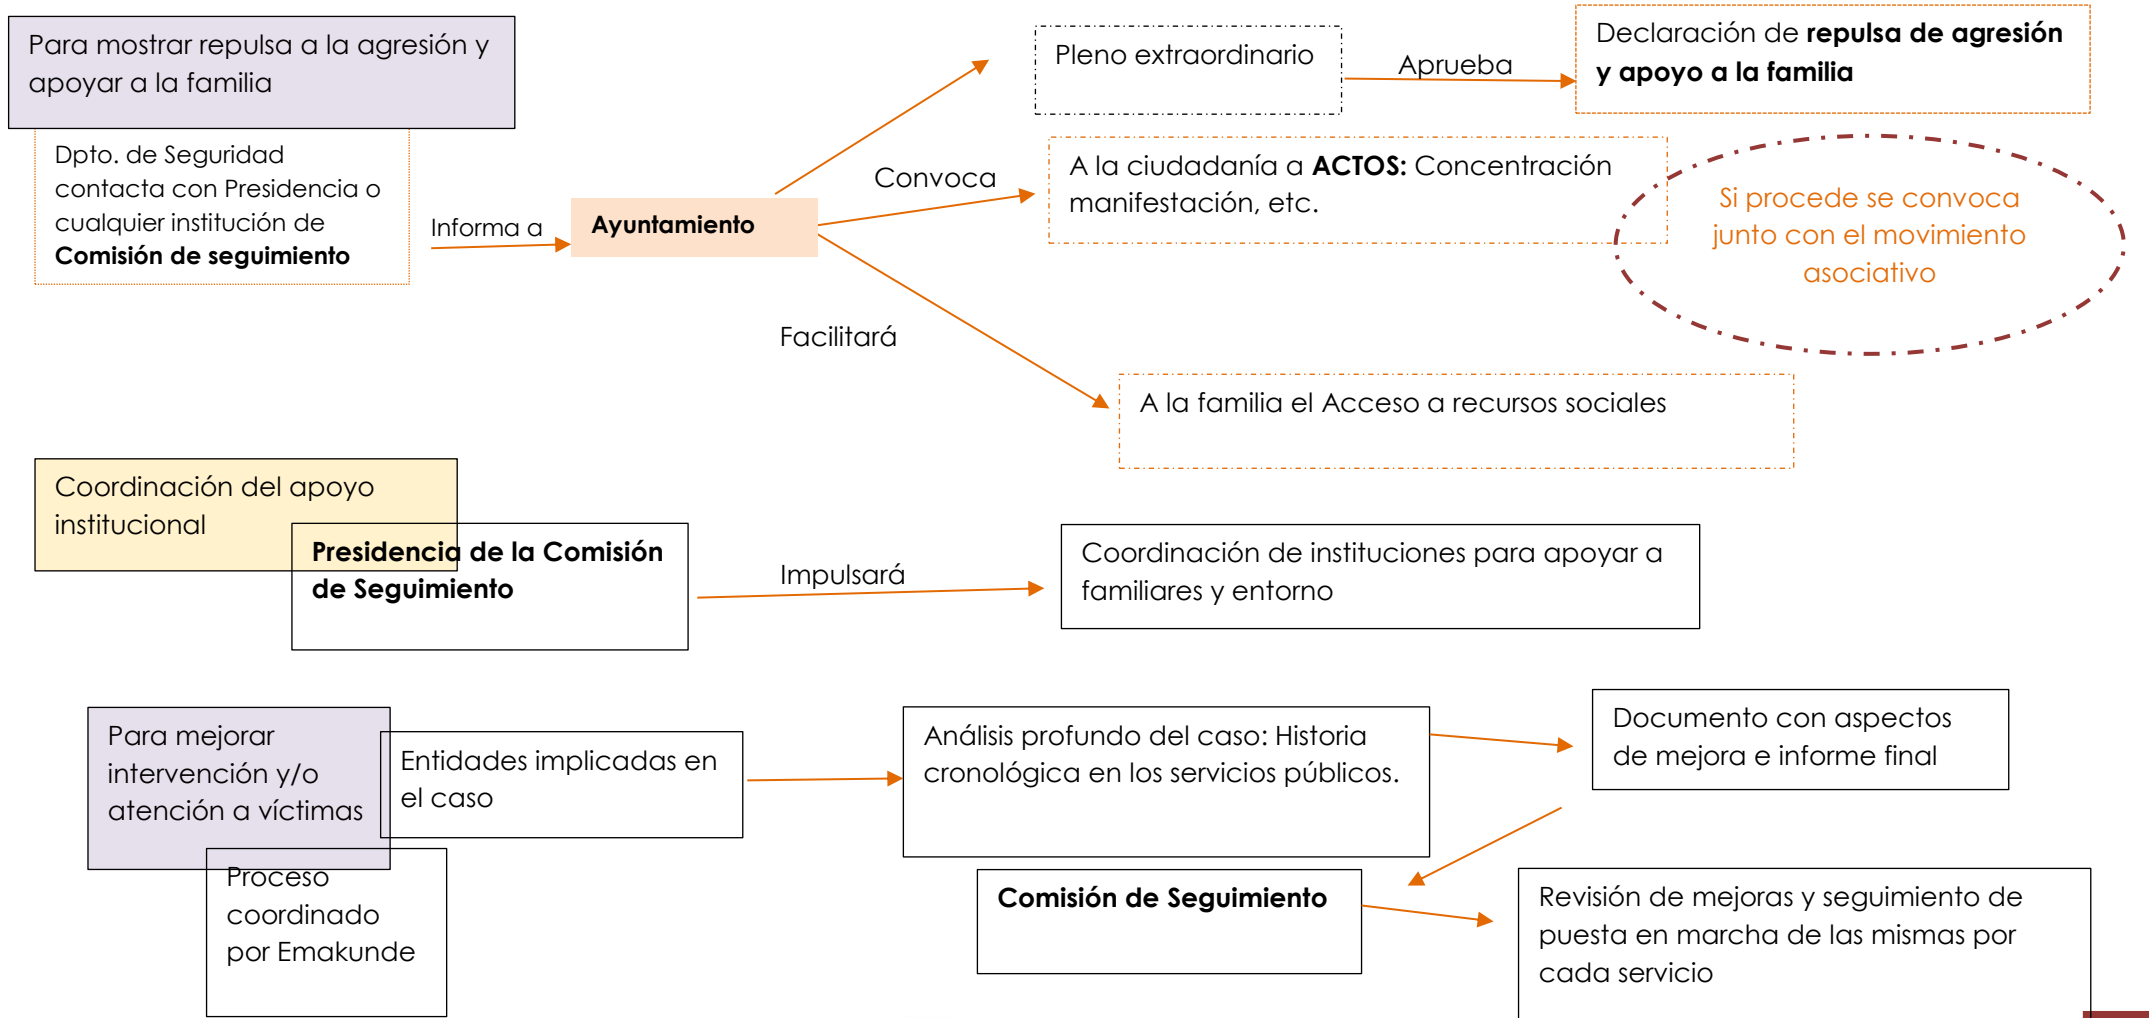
Para mostrar repulsa a la agresión y apoyar a la familia

Dpto. de Seguridad contacta con Presidencia o cualquier institución de **Comisión de seguimiento**

Informa a

**Ayuntamiento**

Pleno extraordinario

Aprueba

Declaración de **repulsa de agresión y apoyo a la familia**

Convoca

A la ciudadanía a **ACTOS:** Concentración manifestación, etc.

Si procede se convoca junto con el movimiento asociativo

Facilitará

A la familia el Acceso a recursos sociales

Coordinación del apoyo institucional

**Presidencia de la Comisión de Seguimiento**

Impulsará

Coordinación de instituciones para apoyar a familiares y entorno

Para mejorar intervención y/o atención a víctimas

Entidades implicadas en el caso

Proceso coordinado por Emakunde

Análisis profundo del caso: Historia cronológica en los servicios públicos.

Documento con aspectos de mejora e informe final

**Comisión de Seguimiento**

Revisión de mejoras y seguimiento de puesta en marcha de las mismas por cada servicio